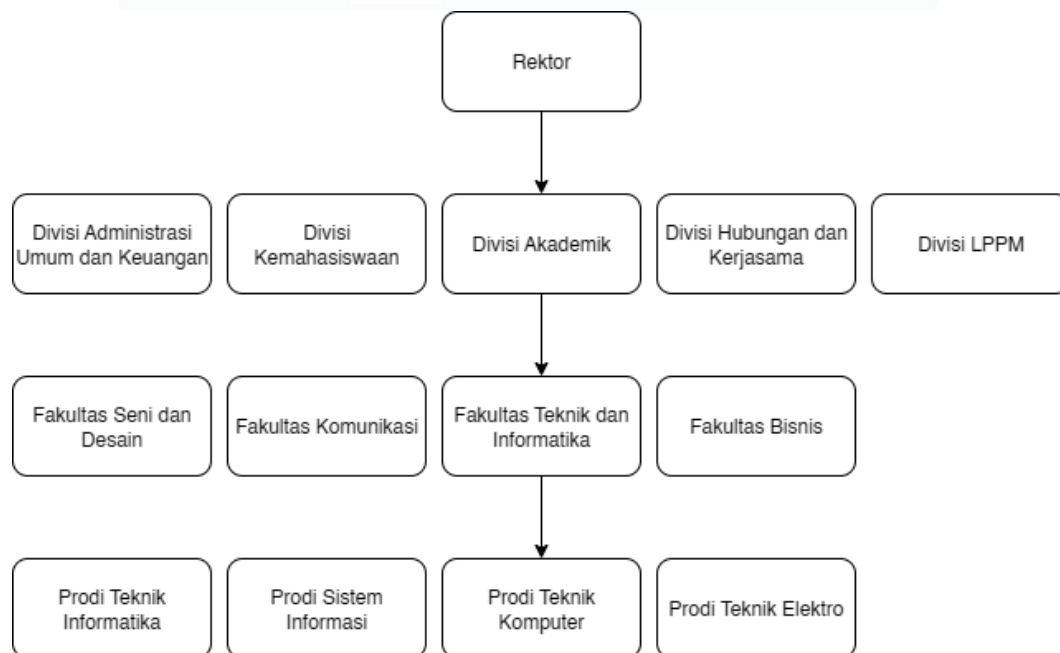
Rektor

Divisi Administrasi Umum dan Keuangan

Divisi Kemahasiswaan

Divisi Akademik

Divisi Hubungan dan Kerjasama

Divisi LPPM

Fakultas Seni dan Desain

Fakultas Komunikasi

Fakultas Teknik dan Informatika

Fakultas Bisnis

Prodi Teknik Informatika

Prodi Sistem Informasi

Prodi Teknik Komputer

Prodi Teknik Elektro